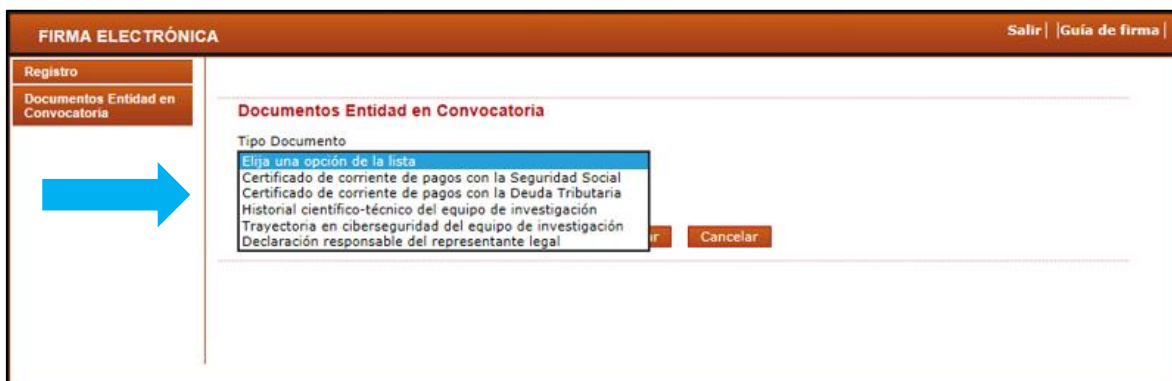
FIRMA ELECTRÓNICA

Salir | Guía de firma |

Registro

Documentos Entidad en Convocatoria

Documentos Entidad en Convocatoria

Tipo Documento

Elija una opción de la lista
Certificado de corriente de pagos con la Seguridad Social
Certificado de corriente de pagos con la Deuda Tributaria
Historial científico-técnico del equipo de investigación
Trayectoria en ciberseguridad del equipo de investigación
Declaración responsable del representante legal

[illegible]r

Cancelar